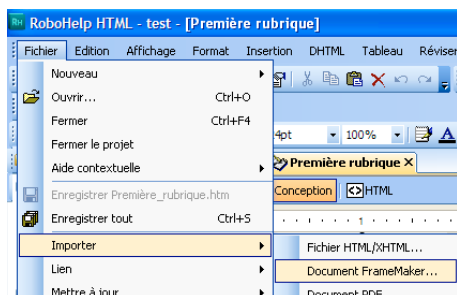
RoboHelp HTML - test - [Première rubrique]

Fichier Edition Affichage Format Insertion DHTML Tableau Réviser

Nouveau
Ouvrir... Ctrl+O
Fermer Ctrl+F4
Fermer le projet
Aide contextuelle
Enregistrer Première_rubrique.htm
Enregistrer tout Ctrl+S
Importer
Lien
Mettre à jour

4pt 100%
Première rubrique
Conception HTML

Fichier HTML/XHTML...
Document FrameMaker...
Document PDF